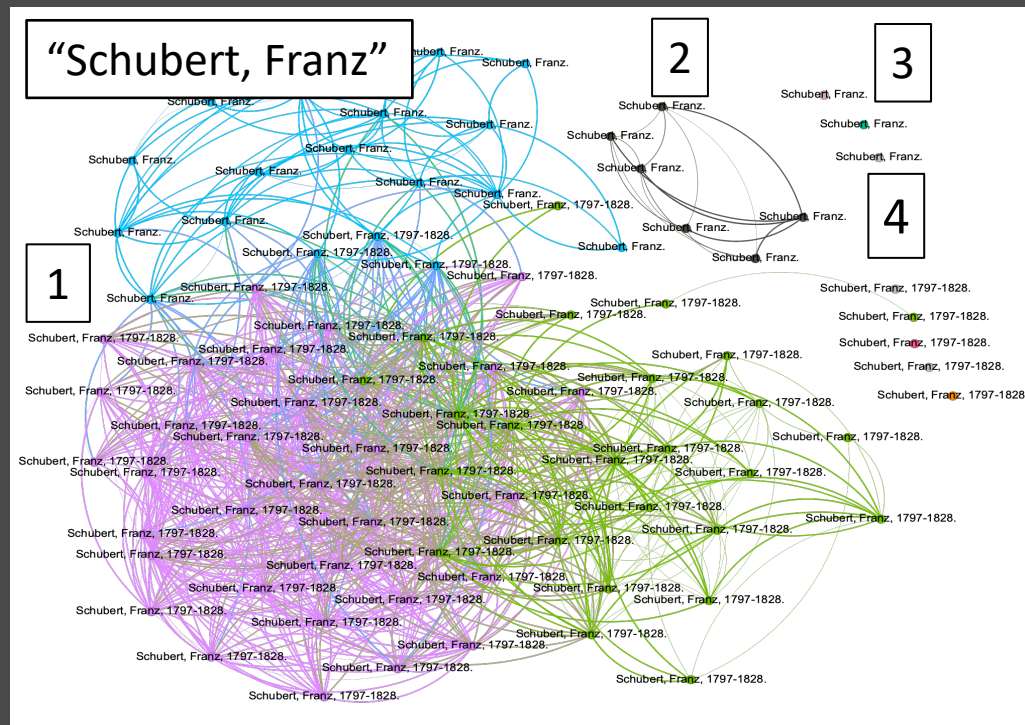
"Schubert, Franz"

2

3

4

1

Schubert, Franz.
Schubert, Franz.
Schubert, Franz.
Schubert, Franz.
Schubert, Franz.
Schubert, Franz.
Schubert, Franz.
Schubert, Franz.
Schubert, Franz.
Schubert, Franz.
Schubert, Franz.
Schubert, Franz.
Schubert, Franz.

Schubert, Franz.
Schubert, Franz.
Schubert, Franz.
Schubert, Franz.
Schubert, Franz.
Schubert, Franz.
Schubert, Franz.

Schubert, Franz.
Schubert, Franz.
Schubert, Franz.

Schubert, Franz, 1797-1828.
Schubert, Franz, 1797-1828.
Schubert, Franz, 1797-1828.
Schubert, Franz, 1797-1828.
Schubert, Franz, 1797-1828.
Schubert, Franz, 1797-1828.
Schubert, Franz, 1797-1828.
Schubert, Franz, 1797-1828.
Schubert, Franz, 1797-1828.
Schubert, Franz, 1797-1828.
Schubert, Franz, 1797-1828.
Schubert, Franz, 1797-1828.
Schubert, Franz, 1797-1828.
Schubert, Franz, 1797-1828.
Schubert, Franz, 1797-1828.
Schubert, Franz, 1797-1828.
Schubert, Franz, 1797-1828.
Schubert, Franz, 1797-1828.
Schubert, Franz, 1797-1828.
Schubert, Franz, 1797-1828.
Schubert, Franz, 1797-1828.
Schubert, Franz, 1797-1828.
Schubert, Franz, 1797-1828.
Schubert, Franz, 1797-1828.
Schubert, Franz, 1797-1828.
Schubert, Franz, 1797-1828.
Schubert, Franz, 1797-1828.
Schubert, Franz, 1797-1828.
Schubert, Franz, 1797-1828.
Schubert, Franz, 1797-1828.
Schubert, Franz, 1797-1828.
Schubert, Franz, 1797-1828.
Schubert, Franz, 1797-1828.
Schubert, Franz, 1797-1828.
Schubert, Franz, 1797-1828.
Schubert, Franz, 1797-1828.
Schubert, Franz, 1797-1828.
Schubert, Franz, 1797-1828.
Schubert, Franz, 1797-1828.
Schubert, Franz, 1797-1828.
Schubert, Franz, 1797-1828.
Schubert, Franz, 1797-1828.
Schubert, Franz, 1797-1828.
Schubert, Franz, 1797-1828.
Schubert, Franz, 1797-1828.
Schubert, Franz, 1797-1828.
Schubert, Franz, 1797-1828.
Schubert, Franz, 1797-1828.
Schubert, Franz, 1797-1828.
Schubert, Franz, 1797-1828.
Schubert, Franz, 1797-1828.
Schubert, Franz, 1797-1828.
Schubert, Franz, 1797-1828.
Schubert, Franz, 1797-1828.
Schubert, Franz, 1797-1828.
Schubert, Franz, 1797-1828.
Schubert, Franz, 1797-1828.
Schubert, Franz, 1797-1828.

Schubert, Franz, 1797-1828.
Schubert, Franz, 1797-1828.
Schubert, Franz, 1797-1828.
Schubert, Franz, 1797-1828.
Schubert, Franz, 1797-1828